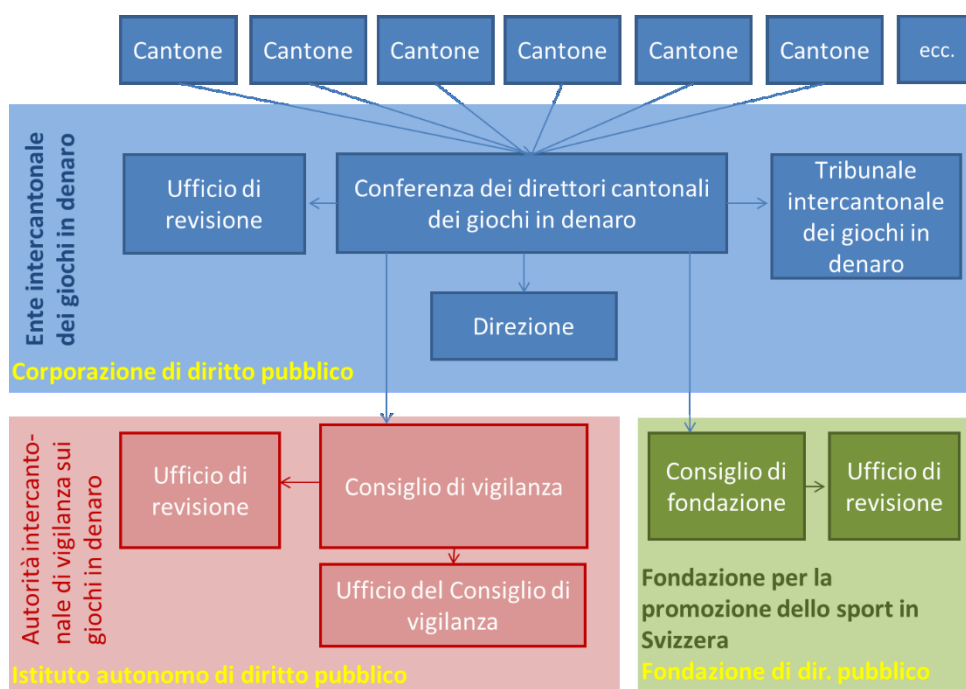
Cantone
Cantone
Cantone
Cantone
Cantone
Cantone
ecc.

Ente intercantonale dei giochi in denaro

Ufficio di revisione

Conferenza dei direttori cantonali dei giochi in denaro

Tribunale intercantonale dei giochi in denaro

Direzione

Corporazione di diritto pubblico

Autorità intercantonale di vigilanza sui giochi in denaro

Ufficio di revisione

Consiglio di vigilanza

Ufficio del Consiglio di vigilanza

Istituto autonomo di diritto pubblico

Consiglio di fondazione

Ufficio di revisione

Fondazione per la promozione dello sport in Svizzera

Fondazione di dir. pubblico